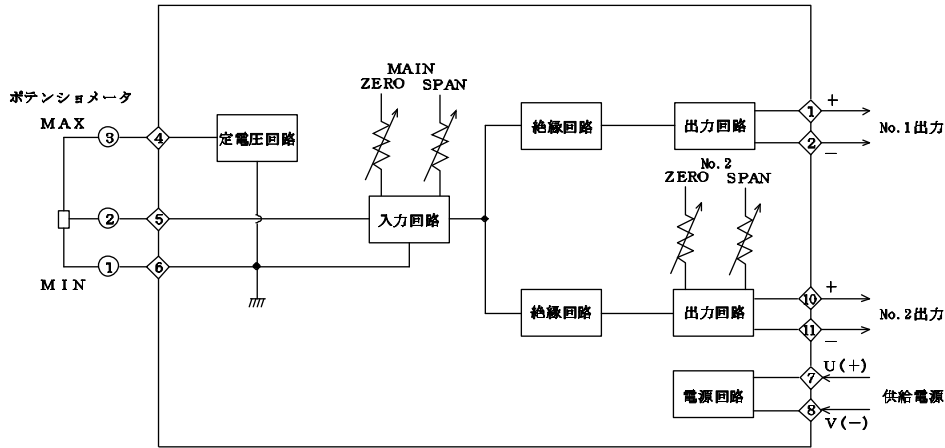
ポテンショメータ

MAX

③

④

定電圧回路

②

⑤

①

⑥

MIN

MAIN
ZERO SPAN

入力回路

絶縁回路

出力回路

①

+

No.1出力

②

−

No.2
ZERO SPAN

絶縁回路

出力回路

⑩

+

No.2出力

⑪

−

電源回路

⑦

U(+)

供給電源

⑧

V(−)